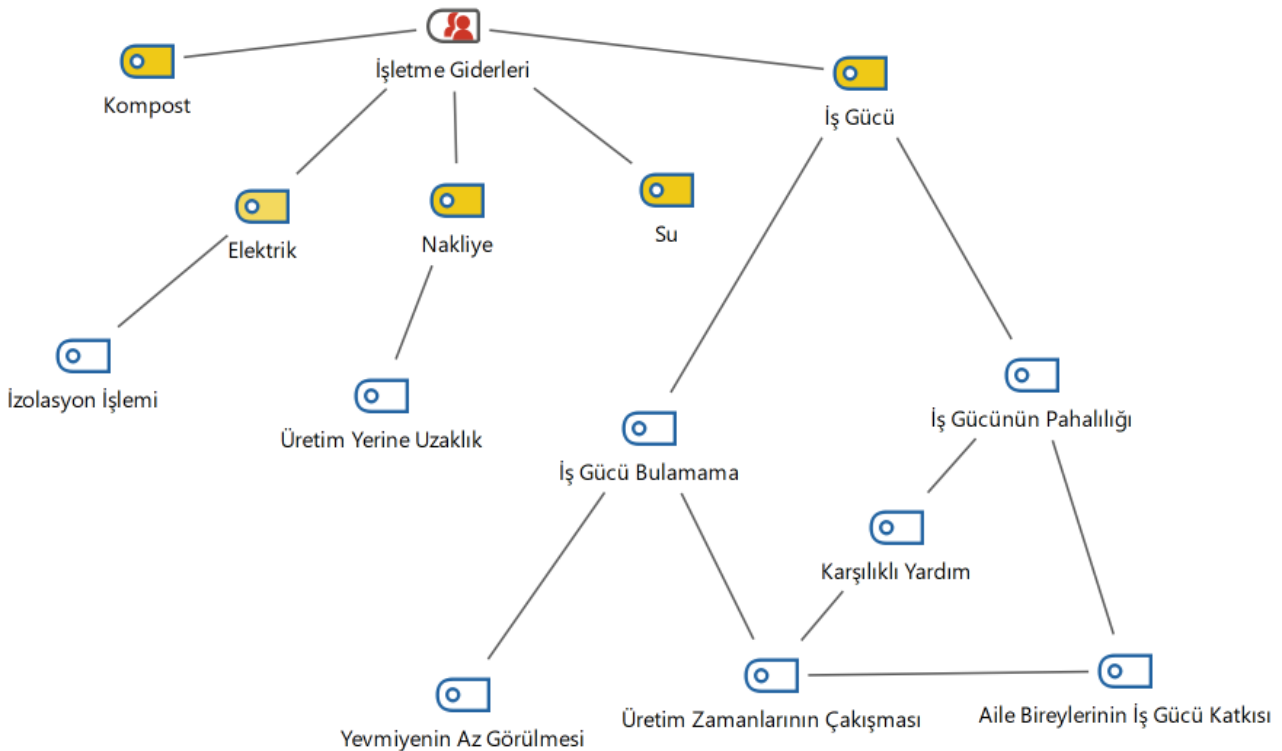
İşletme Giderleri

Kompost

İş Gücü

Elektrik

Nakliye

Su

İzolasyon İşlemi

Üretim Yerine Uzaklık

İş Gücünün Pahalılığı

İş Gücü Bulamama

Karşılıklı Yardım

Yevmiyenin Az Görülmesi

Üretim Zamanlarının Çakışması

Aile Bireylerinin İş Gücü Katkısı